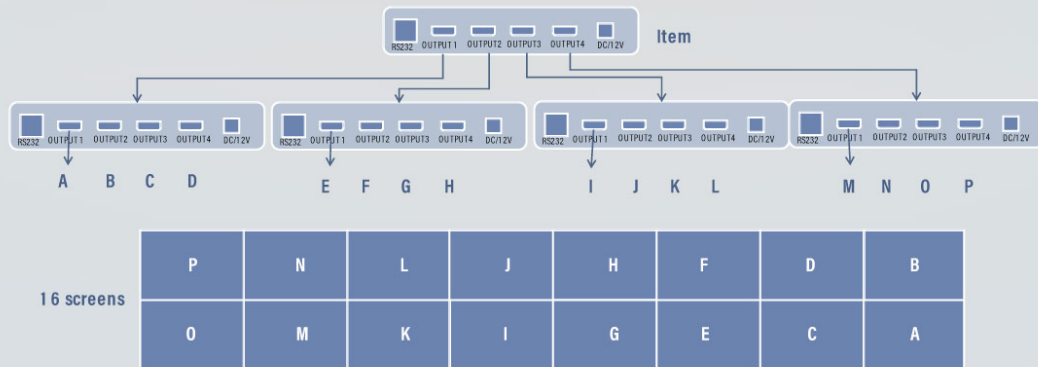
RS232 OUTPUT1 OUTPUT2 OUTPUT3 OUTPUT4 DC/12V

Item

RS232 OUTPUT1 OUTPUT2 OUTPUT3 OUTPUT4 DC/12V

A B C D

RS232 OUTPUT1 OUTPUT2 OUTPUT3 OUTPUT4 DC/12V

E F G H

RS232 OUTPUT1 OUTPUT2 OUTPUT3 OUTPUT4 DC/12V

I J K L

RS232 OUTPUT1 OUTPUT2 OUTPUT3 OUTPUT4 DC/12V

M N O P

16 screens

| P | N | L | J | H | F | D | B |
|---|---|---|---|---|---|---|---|
| O | M | K | I | G | E | C | A |